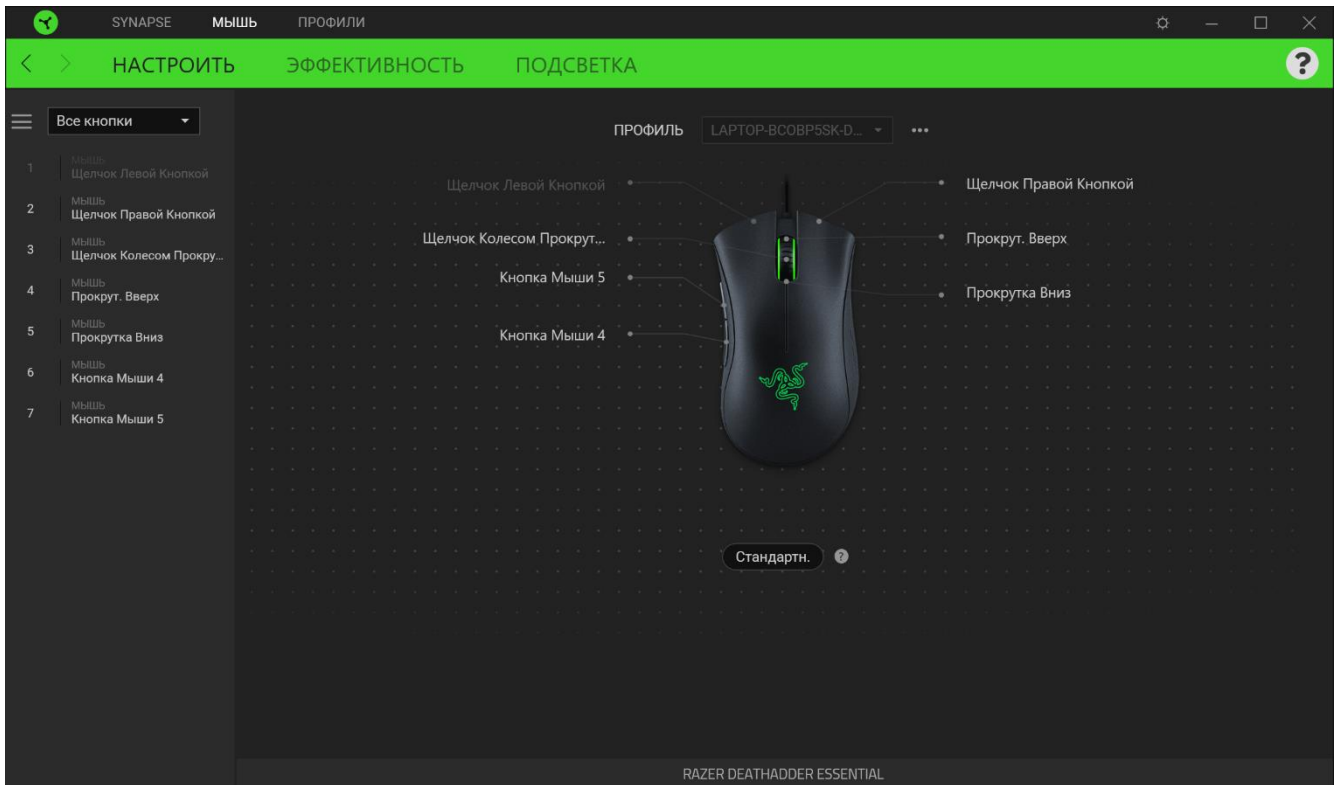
SYNAPSE МЫШЬ ПРОФИЛИ

НАСТРОИТЬ ЭФФЕКТИВНОСТЬ ПОДСВЕТКА

?

Все кнопки

1 МЫШЬ Щелчок Левой Кнопкой
2 МЫШЬ Щелчок Правой Кнопкой
3 МЫШЬ Щелчок Колесом Прокру...
4 МЫШЬ Прокрут. Вверх
5 МЫШЬ Прокрутка Вниз
6 МЫШЬ Кнопка Мыши 4
7 МЫШЬ Кнопка Мыши 5

ПРОФИЛЬ LAPTOP-BCOBP5SK-D... •••

Щелчок Левой Кнопкой
Щелчок Правой Кнопкой
Щелчок Колесом Прокрут...
Прокрут. Вверх
Кнопка Мыши 5
Прокрутка Вниз
Кнопка Мыши 4

Стандартн. ?

RAZER DEATHADDER ESSENTIAL